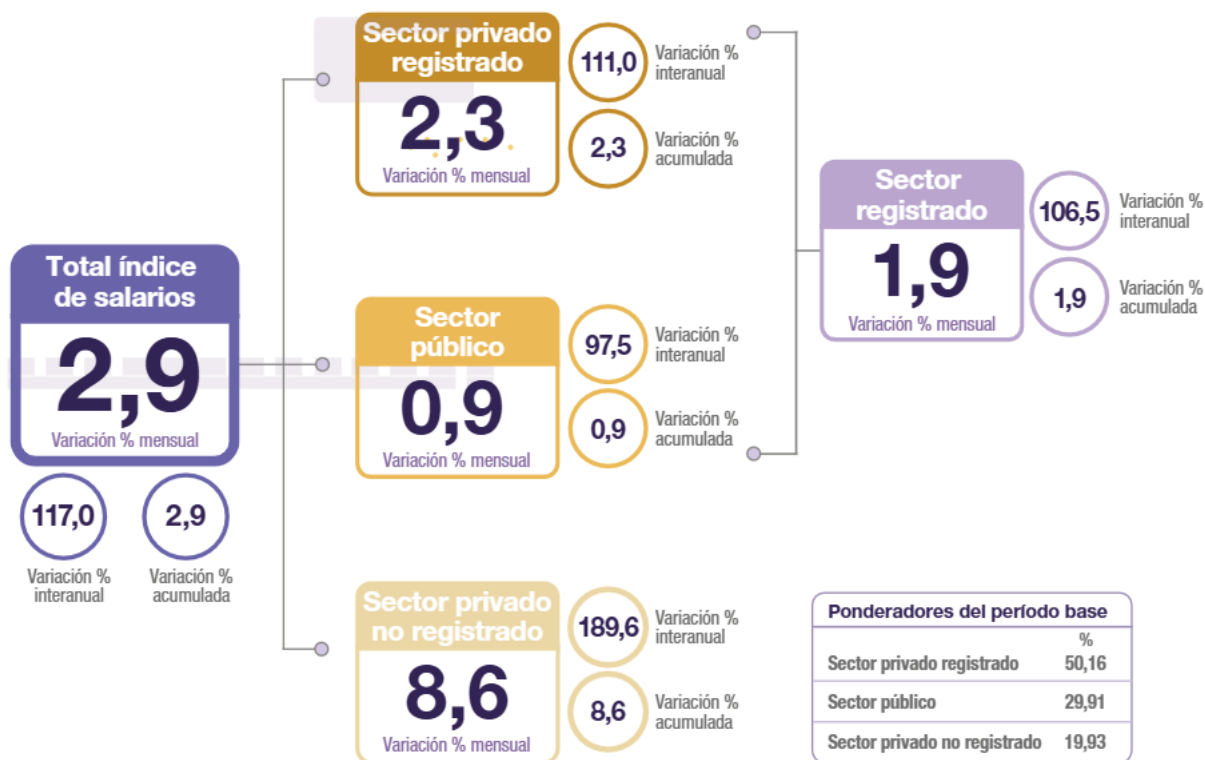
Total índice de salarios

2,9

Variación % mensual

117,0
Variación % interanual

2,9
Variación % acumulada

Sector privado registrado

2,3

Variación % mensual

111,0
Variación % interanual

2,3
Variación % acumulada

Sector público

0,9

Variación % mensual

97,5
Variación % interanual

0,9
Variación % acumulada

Sector privado no registrado

8,6

Variación % mensual

189,6
Variación % interanual

8,6
Variación % acumulada

Sector registrado

1,9

Variación % mensual

106,5
Variación % interanual

1,9
Variación % acumulada

| Ponderadores del período base | % |
|---|---|
| Sector privado registrado | 50,16 |
| Sector público | 29,91 |
| Sector privado no registrado | 19,93 |